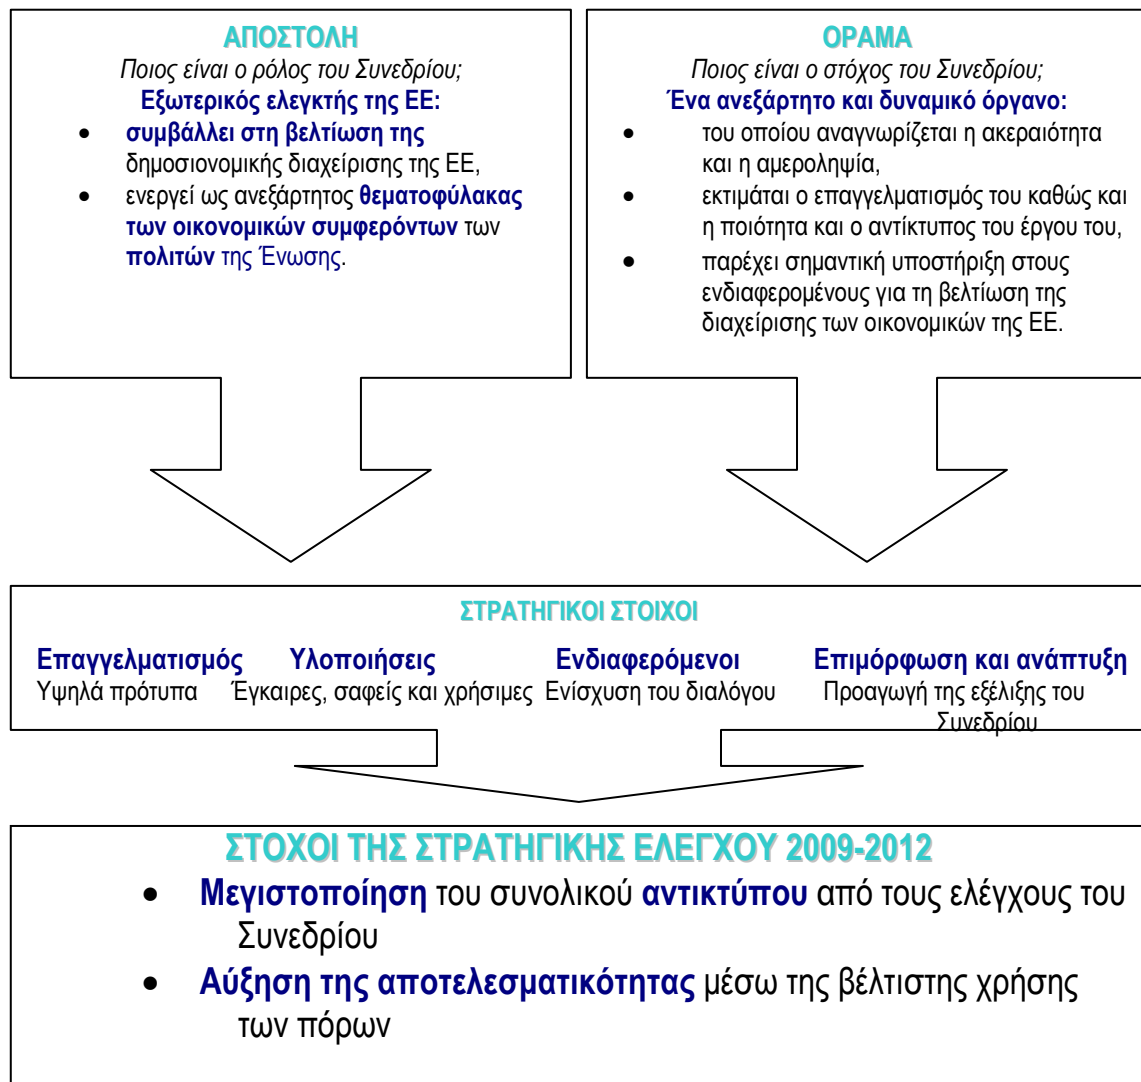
ΑΠΟΣΤΟΛΗ
Ποιος είναι ο ρόλος του Συνεδρίου;
Εξωτερικός ελεγκτής της ΕΕ:
- συμβάλλει στη βελτίωση της δημοσιονομικής διαχείρισης της ΕΕ,
- ενεργεί ως ανεξάρτητος θεματοφύλακας των οικονομικών συμφερόντων των πολιτών της Ένωσης.

ΟΡΑΜΑ
Ποιος είναι ο στόχος του Συνεδρίου;
Ένα ανεξάρτητο και δυναμικό όργανο:
- του οποίου αναγνωρίζεται η ακεραιότητα και η αμεροληψία,
- εκτιμάται ο επαγγελματισμός του καθώς και η ποιότητα και ο αντίκτυπος του έργου του,
- παρέχει σημαντική υποστήριξη στους ενδιαφερομένους για τη βελτίωση της διαχείρισης των οικονομικών της ΕΕ.

ΣΤΡΑΤΗΓΙΚΟΙ ΣΤΟΙΧΟΙ

Επαγγελματισμός
Υψηλά πρότυπα

Υλοποιήσεις
Έγκαιρες, σαφείς και χρήσιμες

Ενδιαφερόμενοι
Ενίσχυση του διαλόγου

Επιμόρφωση και ανάπτυξη
Προαγωγή της εξέλιξης του Συνεδρίου

ΣΤΟΧΟΙ ΤΗΣ ΣΤΡΑΤΗΓΙΚΗΣ ΕΛΕΓΧΟΥ 2009-2012
- Μεγιστοποίηση του συνολικού αντικτύπου από τους ελέγχους του Συνεδρίου
- Αύξηση της αποτελεσματικότητας μέσω της βέλτιστης χρήσης των πόρων